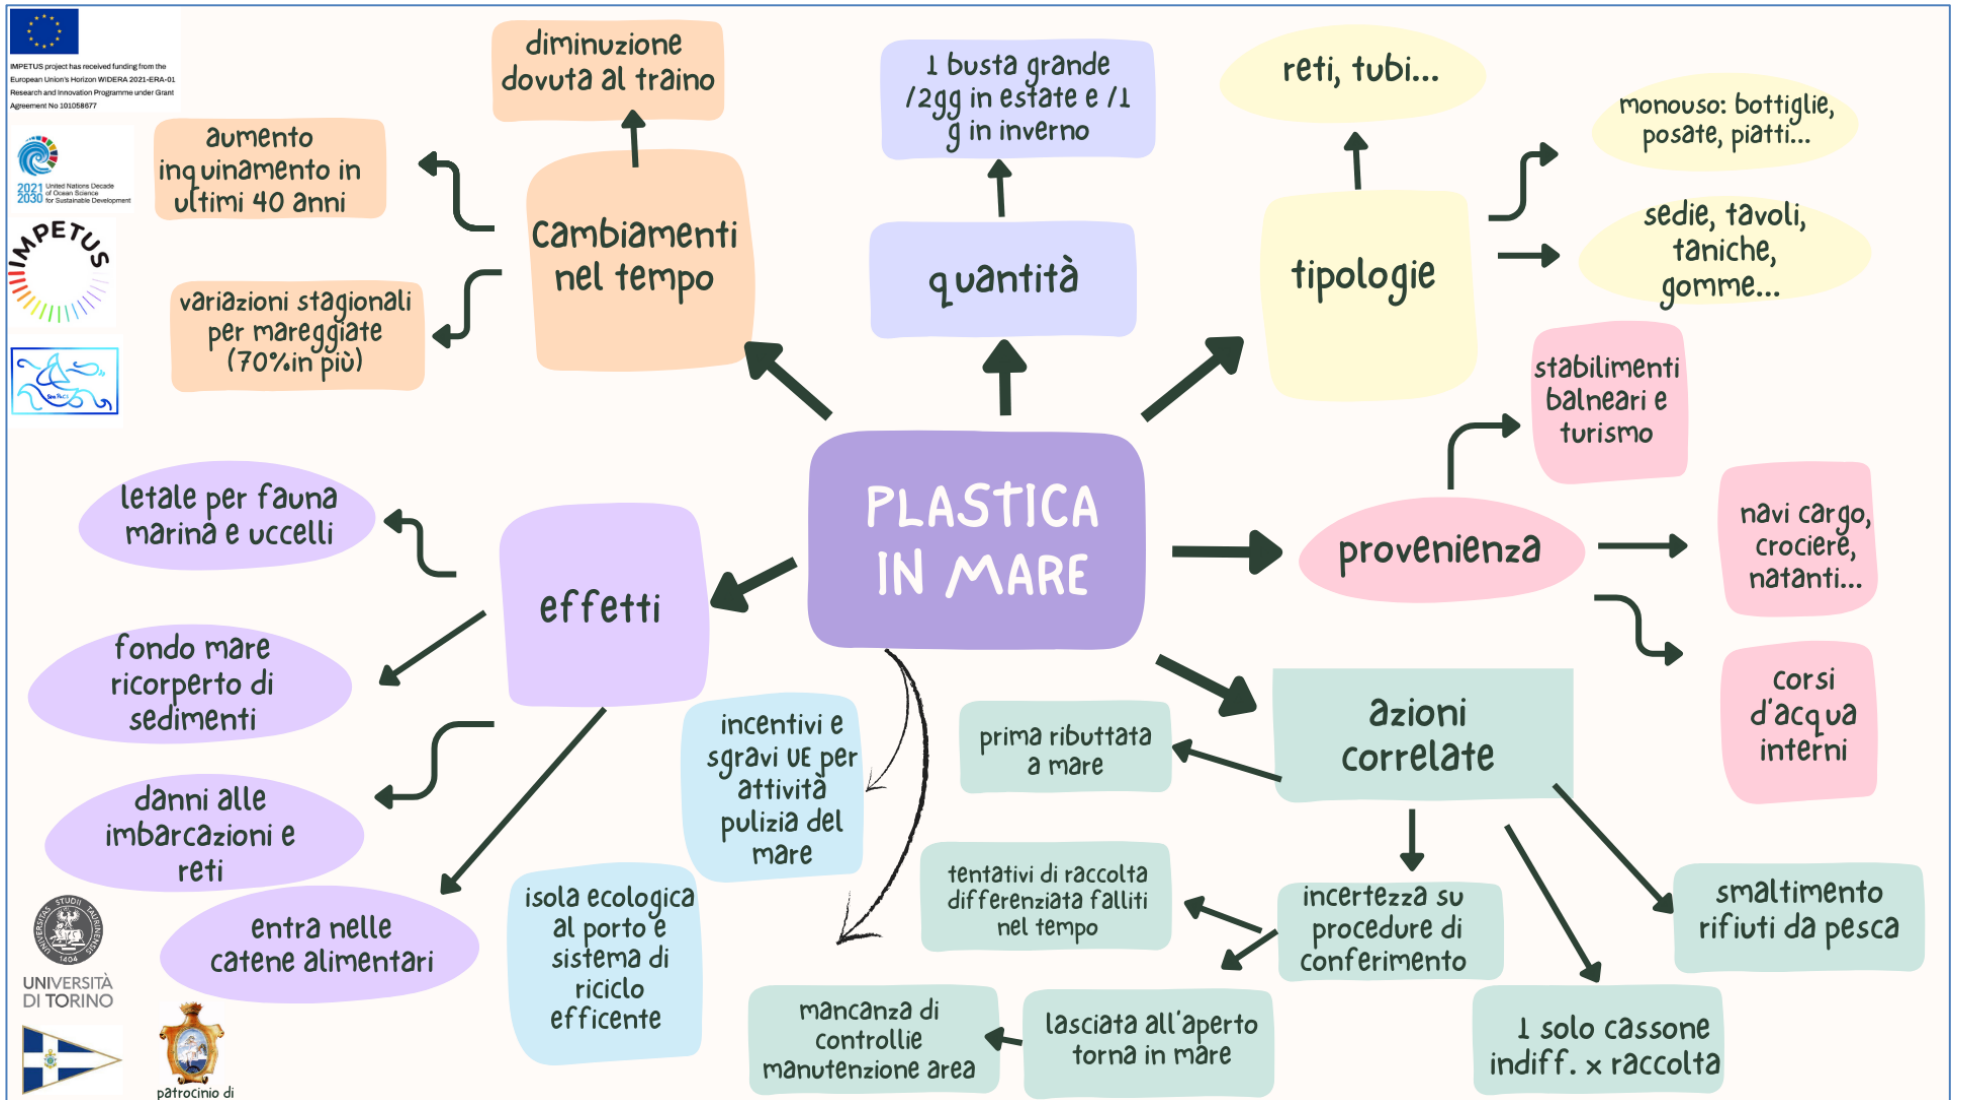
IMPETUS project has received funding from the European Union's Horizon WIDERA 2021-ERA-01 Research and Innovation Programme under Grant Agreement No 101058677

2021 2030 United Nations Decade of Ocean Science for Sustainable Development

IMPETUS

PLASTICA IN MARE

cambiamenti nel tempo

diminuzione dovuta al traino

aumento inquinamento in ultimi 40 anni

variazioni stagionali per mareggiate (70% in più)

quantità

1 busta grande /2gg in estate e /1 g in inverno

tipologie

reti, tubi...

monouso: bottiglie, posate, piatti...

sedie, tavoli, taniche, gomme...

provenienza

stabilimenti balneari e turismo

navi cargo, crociere, natanti...

corsi d'acqua interni

effetti

letale per fauna marina e uccelli

fondo mare ricorperto di sedimenti

danni alle imbarcazioni e reti

entra nelle catene alimentari

incentivi e sgravi UE per attività pulizia del mare

isola ecologica al porto e sistema di riciclo efficente

azioni correlate

prima ributtata a mare

incertezza su procedure di conferimento

tentativi di raccolta differenziata falliti nel tempo

lasciata all'aperto torna in mare

mancanza di controllie manutenzione area

1 solo cassone indiff. x raccolta

smaltimento rifiuti da pesca

UNIVERSITÀ DI TORINO

patrocinio di